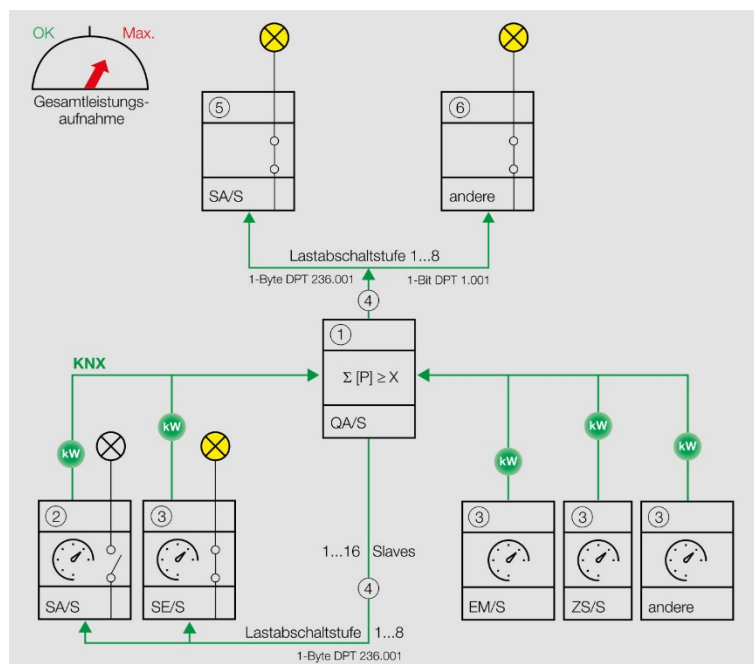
OK
Max.
Gesamtleistungsaufnahme

⑤
SA/S

⑥
andere

Lastabschaltstufe 1...8
1-Byte DPT 236.001
1-Bit DPT 1.001
④

KNX
①
$\Sigma$ [P] $\geq$ X
QA/S

kW
kW
kW
kW
kW

②
SA/S

③
SE/S

1...16 Slaves
④

③
EM/S

③
ZS/S

③
andere

Lastabschaltstufe 1...8
1-Byte DPT 236.001